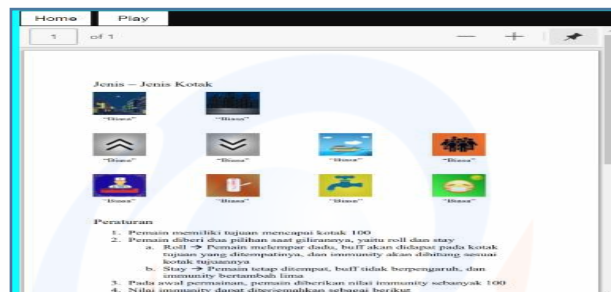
Home Play

1 of 1

Jenis – Jenis Kotak

"Biasa" "Biasa"

"Biasa" "Biasa" "Biasa" "Biasa"

"Biasa" "Biasa" "Biasa" "Biasa"

Peraturan

1. Pemain memiliki tujuan mencapai kotak 100
2. Pemain diberi dua pilihan saat gilirannya, yaitu roll dan stay
a. Roll → Pemain melempar dadu, buff akan didapat pada kotak tujuan yang ditempatinya, dan immunity akan dihitung sesuai kotak tujuannya
b. Stay → Pemain tetap ditempat, buff tidak berpengaruh, dan immunity bertambah lima
3. Pada awal permainan, pemain diberikan nilai immunity sebanyak 100
4. Nilai immunity dapat ditentukan sebagai berikut